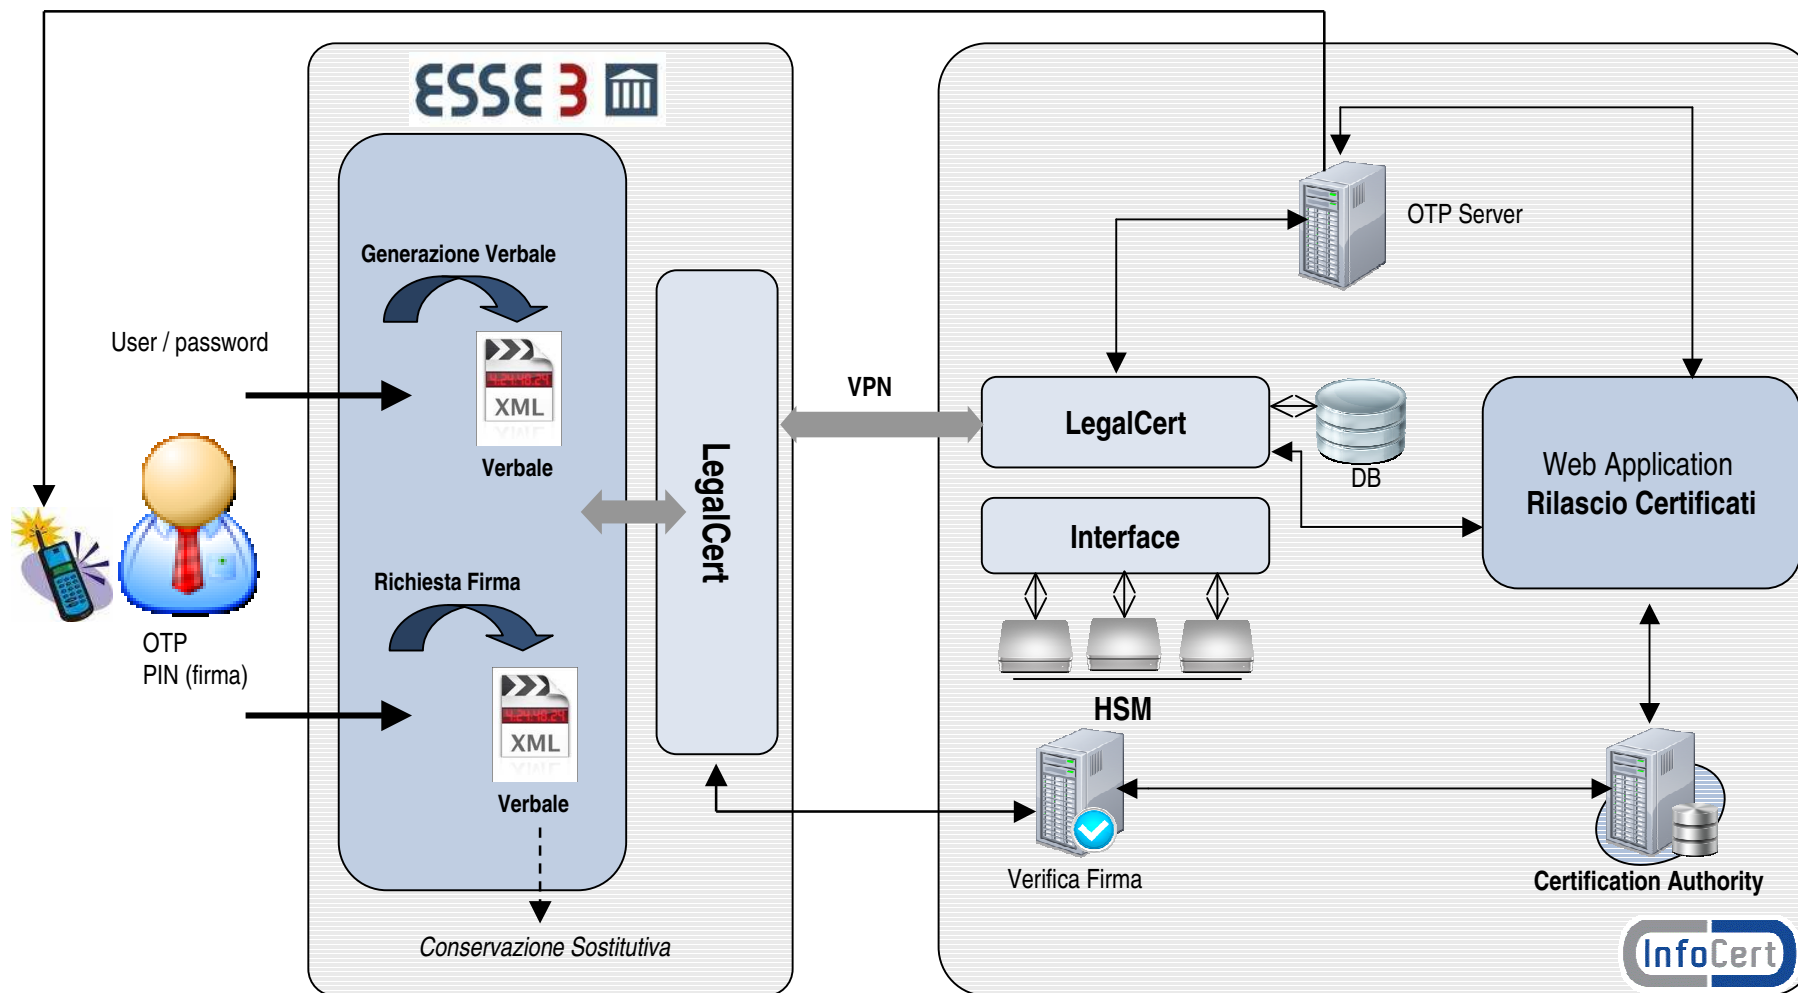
ESSE 3

Generazione Verbale

XML

Verbale

Richiesta Firma

XML

Verbale

Conservazione Sostitutiva

LegalCert

User / password

OTP
PIN (firma)

VPN

OTP Server

LegalCert

DB

Web Application
Rilascio Certificati

Interface

HSM

Verifica Firma

Certification Authority

InfoCert